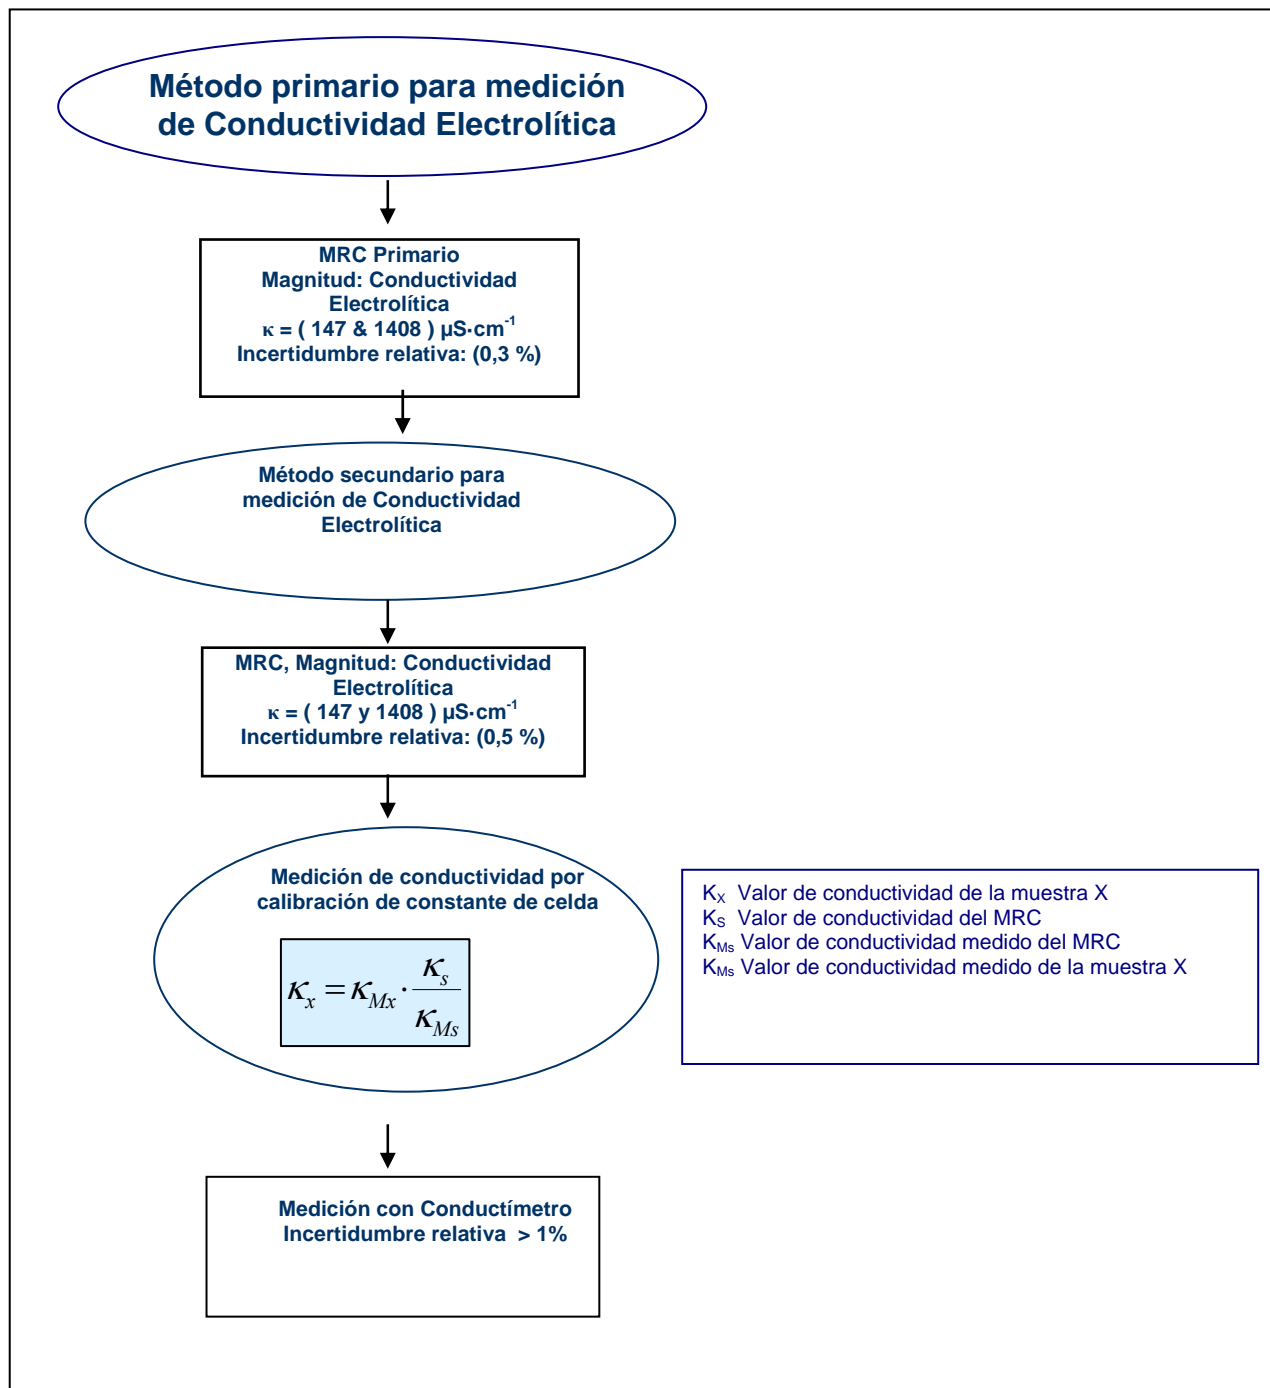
Método primario para medición de Conductividad Electrolítica

MRC Primario
Magnitud: Conductividad Electrolítica
κ = ( 147 & 1408 ) μS·cm$^{-1}$
Incertidumbre relativa: (0,3 %)

Método secundario para medición de Conductividad Electrolítica

MRC, Magnitud: Conductividad Electrolítica
κ = ( 147 y 1408 ) μS·cm$^{-1}$
Incertidumbre relativa: (0,5 %)

Medición de conductividad por calibración de constante de celda

$\kappa_x = \kappa_{Mx} \cdot \frac{\kappa_s}{\kappa_{Ms}}$

K$_X$ Valor de conductividad de la muestra X
K$_S$ Valor de conductividad del MRC
K$_{Ms}$ Valor de conductividad medido del MRC
K$_{Ms}$ Valor de conductividad medido de la muestra X

Medición con Conductímetro
Incertidumbre relativa > 1%